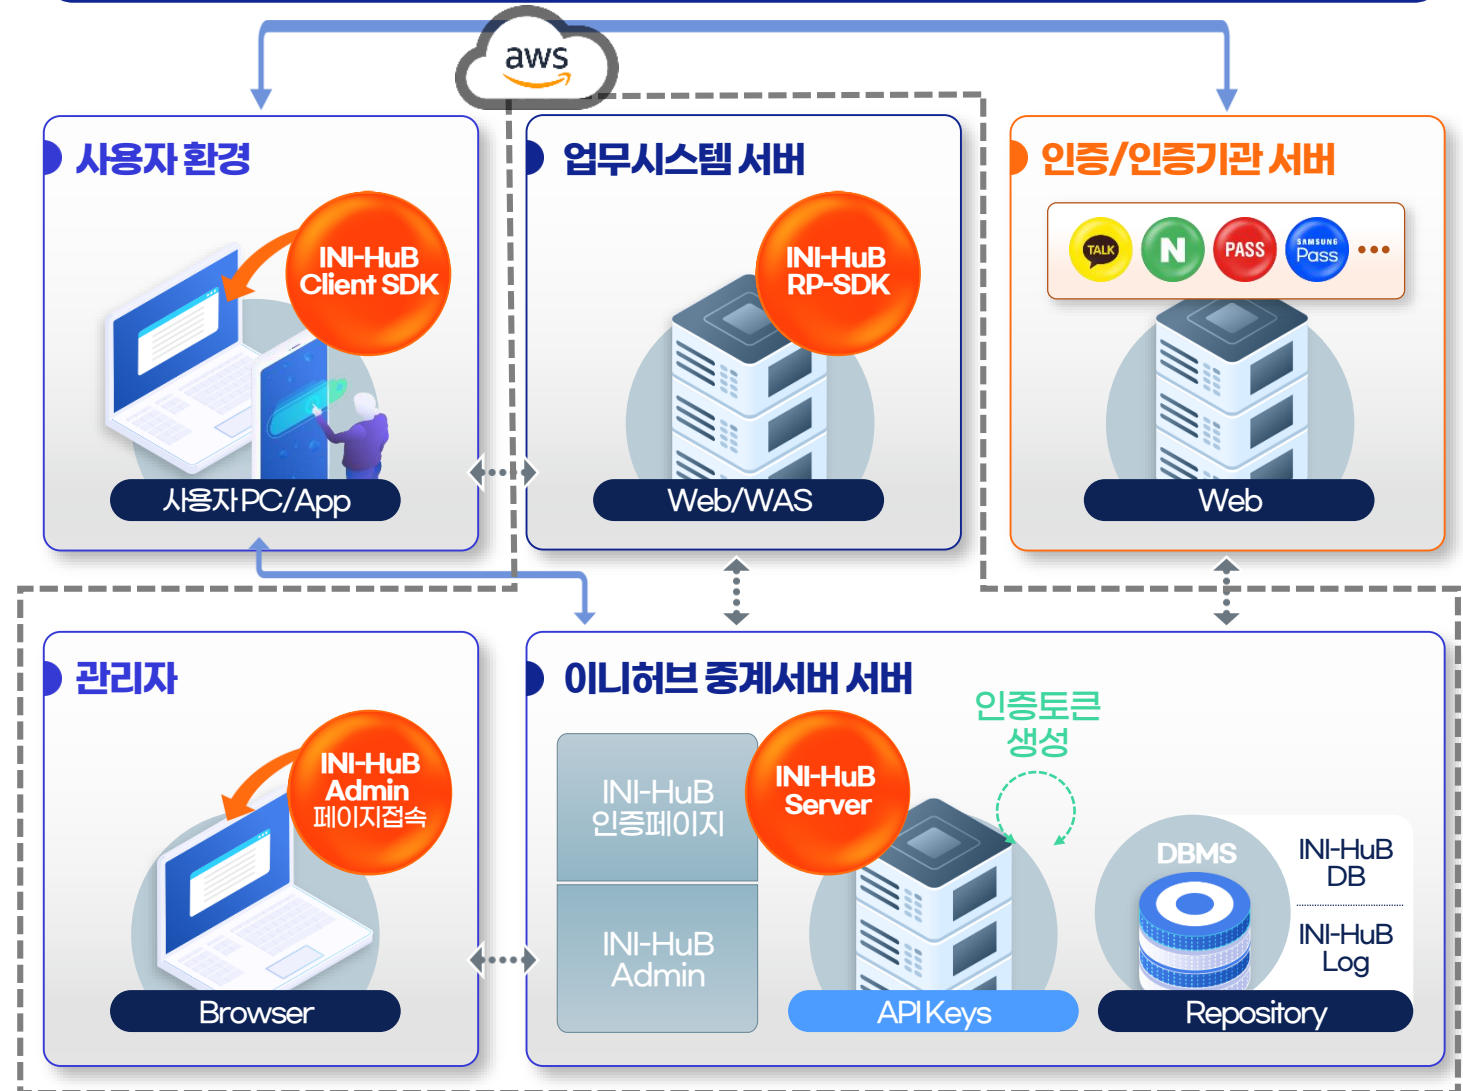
aws

사용자 환경

INI-HuB Client SDK

사용자PC/App

업무시스템 서버

INI-HuB RP-SDK

Web/WAS

인증/인증기관 서버

TALK N PASS SAMSUNG Pass •••

Web

관리자

INI-HuB Admin 페이지접속

Browser

이니허브 중계서버 서버

INI-HuB 인증페이지

INI-HuB Admin

INI-HuB Server

인증토큰 생성

API Keys

DBMS

INI-HuB DB

INI-HuB Log

Repository